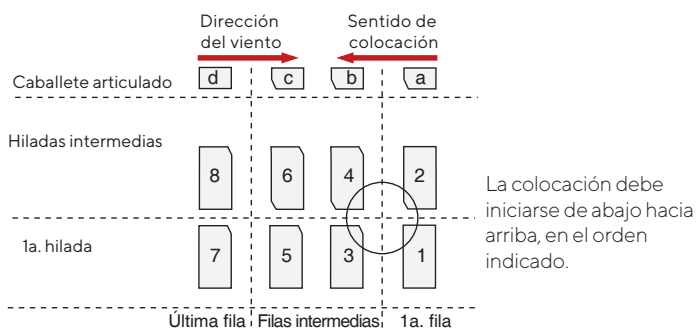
Dirección del viento

Sentido de colocación

Caballete articulado

d

c

b

a

Hiladas intermedias

8

6

4

2

1a. hilada

7

5

3

1

Última fila

Filas intermedias

1a. fila

La colocación debe iniciarse de abajo hacia arriba, en el orden indicado.